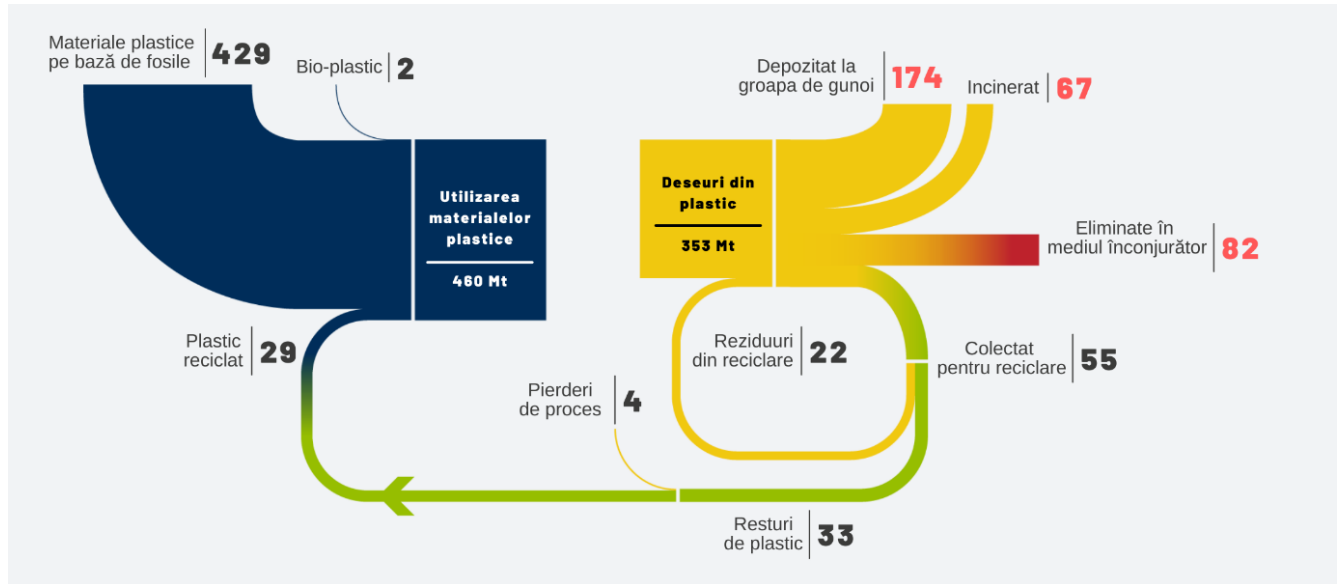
Materiale plastice pe bază de fosile 429

Bio-plastic 2

Utilizarea materialelor plastice

460 Mt

Plastic reciclat 29

Pierderi de proces 4

Deseuri din plastic

353 Mt

Depozitat la groapa de gunoi 174

Incinerat 67

Eliminate în mediul înconjurător 82

Reziduuri din reciclare 22

Colectat pentru reciclare 55

Resturi de plastic 33